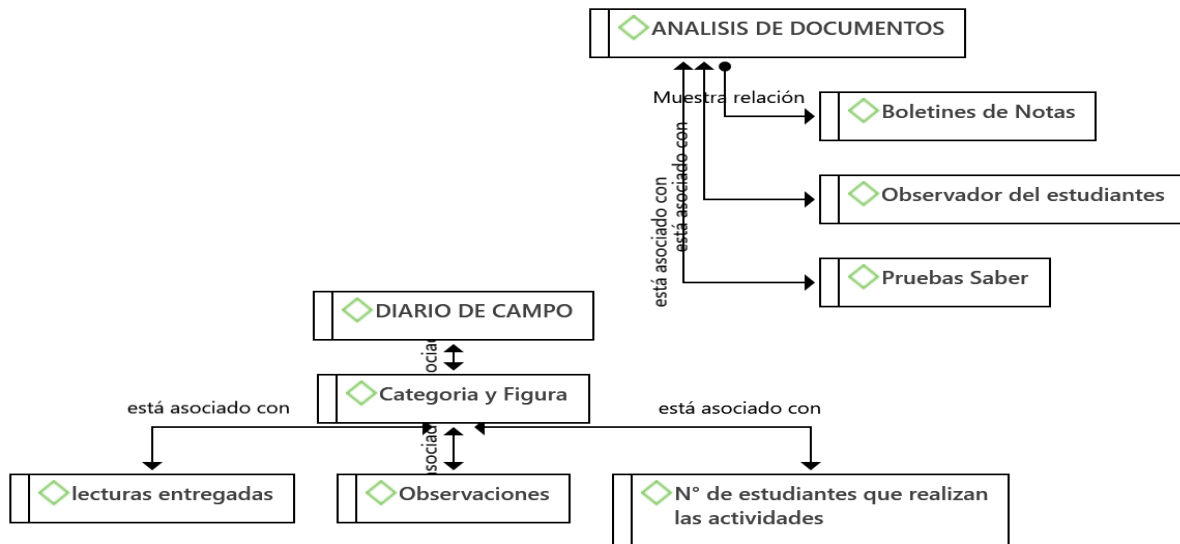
ANALISIS DE DOCUMENTOS

Muestra relación

Boletines de Notas

está asociado con

está asociado con

Observador del estudiantes

Pruebas Saber

DIARIO DE CAMPO

sociad

Categoria y Figura

está asociado con

está asociado con

sociad

lecturas entregadas

Observaciones

N° de estudiantes que realizan las actividades